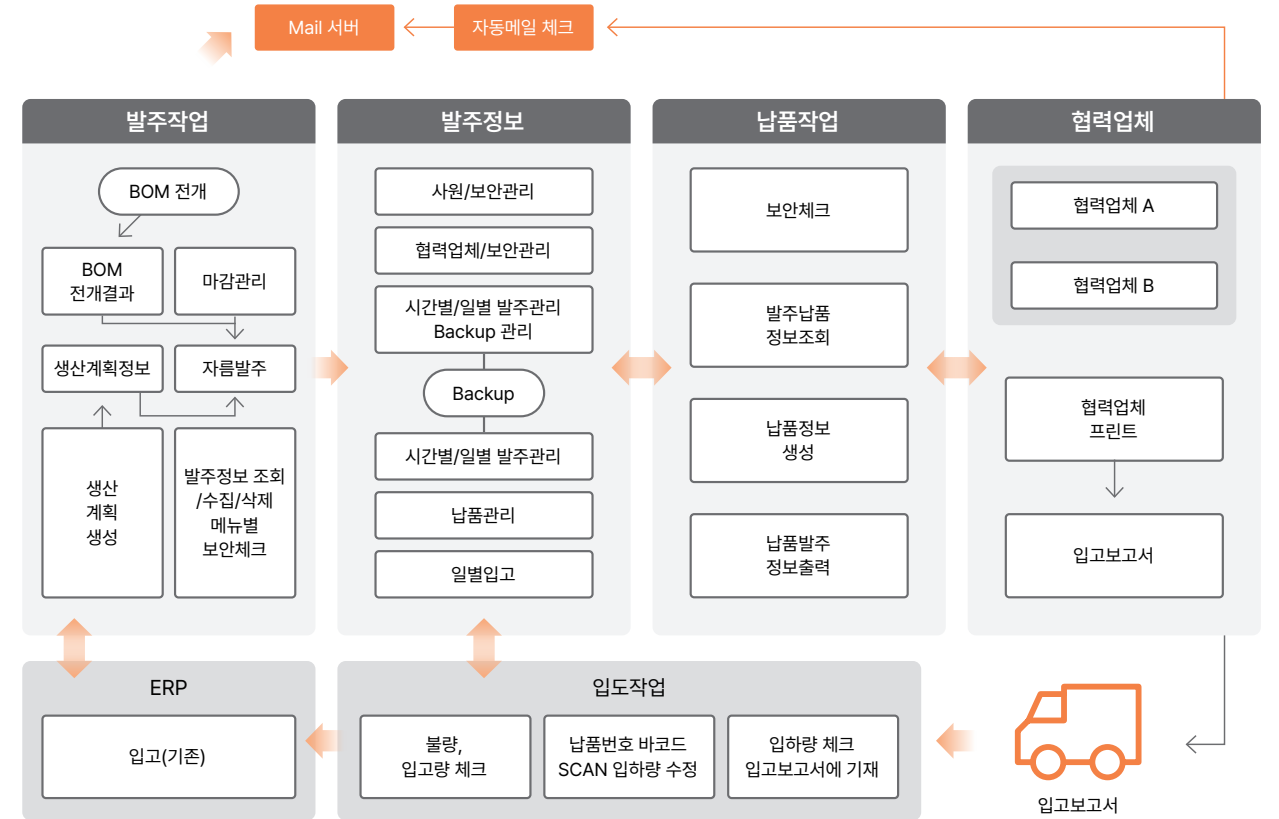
Mail 서버

자동메일 체크

발주작업

BOM 전개

BOM 전개결과

마감관리

생산계획정보

자름발주

생산 계획 생성

발주정보 조회 /수집/삭제 메뉴별 보안체크

발주정보

사원/보안관리

협력업체/보안관리

시간별/일별 발주관리 Backup 관리

Backup

시간별/일별 발주관리

납품관리

일별입고

납품작업

보안체크

발주납품 정보조회

납품정보 생성

납품발주 정보출력

협력업체

협력업체 A

협력업체 B

협력업체 프린트

입고보고서

ERP

입고(기존)

입도작업

불량, 입고량 체크

납품번호 바코드 SCAN 입하량 수정

입하량 체크 입고보고서에 기재

입고보고서